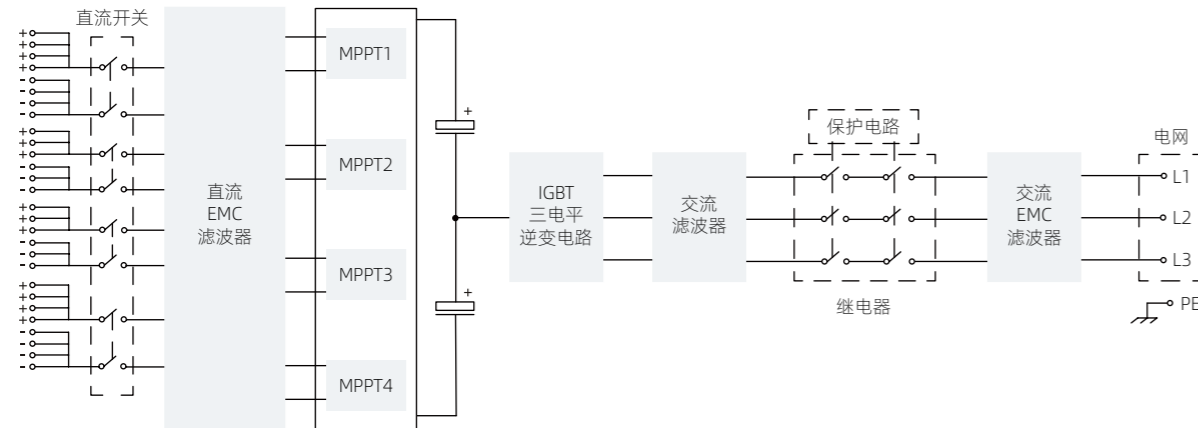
直流开关

+
+
+
+
-
-
-
-
+
+
+
+
-
-
-
-
+
+
+
+
-
-
-
-
+
+
+
+
-
-
-
-

直流
EMC
滤波器

MPPT1

MPPT2

MPPT3

MPPT4

+

+

IGBT
三电平
逆变电路

交流
滤波器

保护电路

继电器

交流
EMC
滤波器

电网

L1

L2

L3

PE